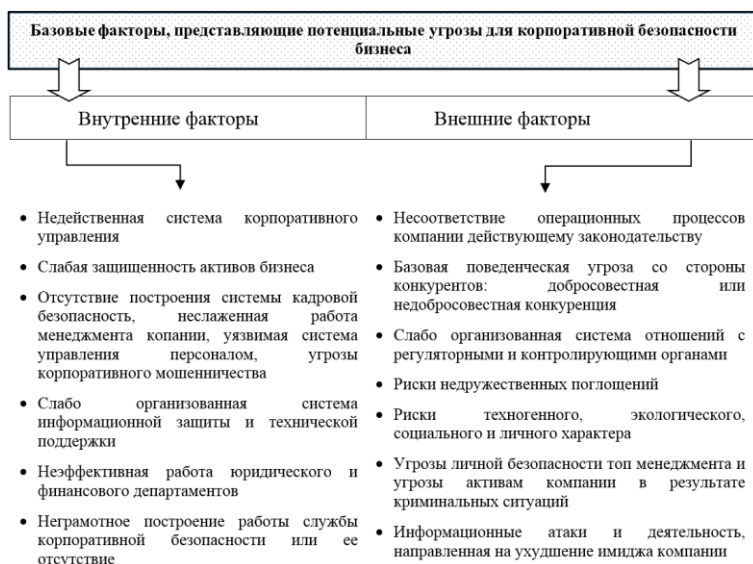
Базовые факторы, представляющие потенциальные угрозы для корпоративной безопасности бизнеса

Внутренние факторы

Внешние факторы

- Недейственная система корпоративного управления
- Слабая защищенность активов бизнеса
- Отсутствие построения системы кадровой безопасность, неслаженная работа менеджмента копании, уязвимая система управления персоналом, угрозы корпоративного мошенничества
- Слабо организованная система информационной защиты и технической поддержки
- Неэффективная работа юридического и финансового департаментов
- Неграмотное построение работы службы корпоративной безопасности или ее отсутствие

- Несоответствие операционных процессов компании действующему законодательству
- Базовая поведенческая угроза со стороны конкурентов: добросовестная или недобросовестная конкуренция
- Слабо организованная система отношений с регуляторными и контролирующими органами
- Риски недружественных поглощений
- Риски техногенного, экологического, социального и личного характера
- Угрозы личной безопасности топ менеджмента и угрозы активам компании в результате криминальных ситуаций
- Информационные атаки и деятельность, направленная на ухудшение имиджа компании